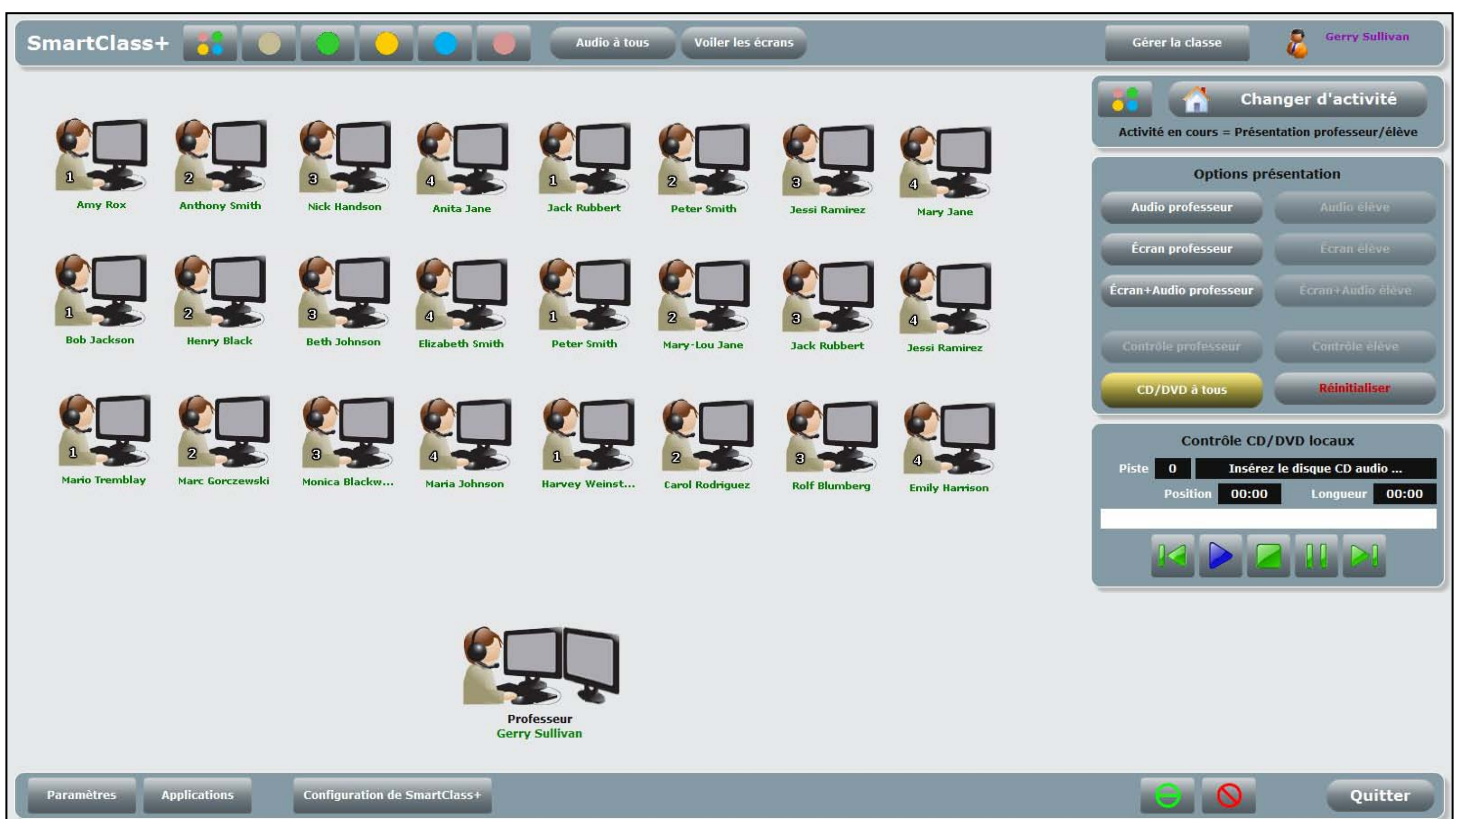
SmartClass+

Audio à tous

Voiler les écrans

Gérer la classe

Gerry Sullivan

Changer d'activité

Activité en cours = Présentation professeur/élève

1 Amy Rox
2 Anthony Smith
3 Nick Handson
4 Anita Jane
1 Jack Rubbert
2 Peter Smith
3 Jessi Ramirez
4 Mary Jane

1 Bob Jackson
2 Henry Black
3 Beth Johnson
4 Elizabeth Smith
1 Peter Smith
2 Mary-Lou Jane
3 Jack Rubbert
4 Jessi Ramirez

1 Mario Tremblay
2 Marc Gorczewski
3 Monica Blackw...
4 Maria Johnson
1 Harvey Weinst...
2 Carol Rodriguez
3 Rolf Blumberg
4 Emily Harrison

Options présentation

Audio professeur
Audio élève
Écran professeur
Écran élève
Écran+Audio professeur
Écran+Audio élève
Contrôle professeur
Contrôle élève
CD/DVD à tous
Réinitialiser

Contrôle CD/DVD locaux

Piste 0 Insérez le disque CD audio ...
Position 00:00 Longueur 00:00

Professeur
Gerry Sullivan

Paramètres
Applications
Configuration de SmartClass+
Quitter